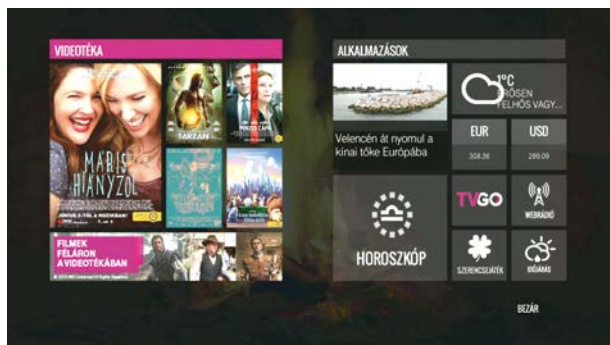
VIDEOTÉKA

MARIS HIANYZOL

TARZAN

FILMEK FÉLÁRON A VIDEOTÉKÁBAN

ALKALMAZÁSOK

Velencén át nyomul a kínai tőke Európába

1°C ERŐSEN FELHŐS VAGY...

EUR 308.36

USD 289.09

HOROSZKÓP

TVGO

WEBRÁDIÓ

SZERENCSEJÁTÉK

IDŐJÁRÁS

BEZÁR